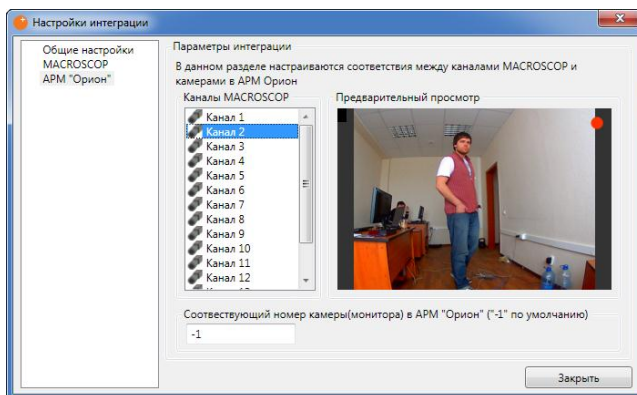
Настройки интеграции

Общие настройки
MACROSCOP
АРМ "Орион"

Параметры интеграции

В данном разделе настраиваются соответствия между каналами MACROSCOP и камерами в АРМ Орион

Каналы MACROSCOP

Канал 1
Канал 2
Канал 3
Канал 4
Канал 5
Канал 6
Канал 7
Канал 8
Канал 9
Канал 10
Канал 11
Канал 12
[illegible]

Предварительный просмотр

Соотвествующий номер камеры(монитора) в АРМ "Орион" ("-1" по умолчанию)

-1

Закрыть